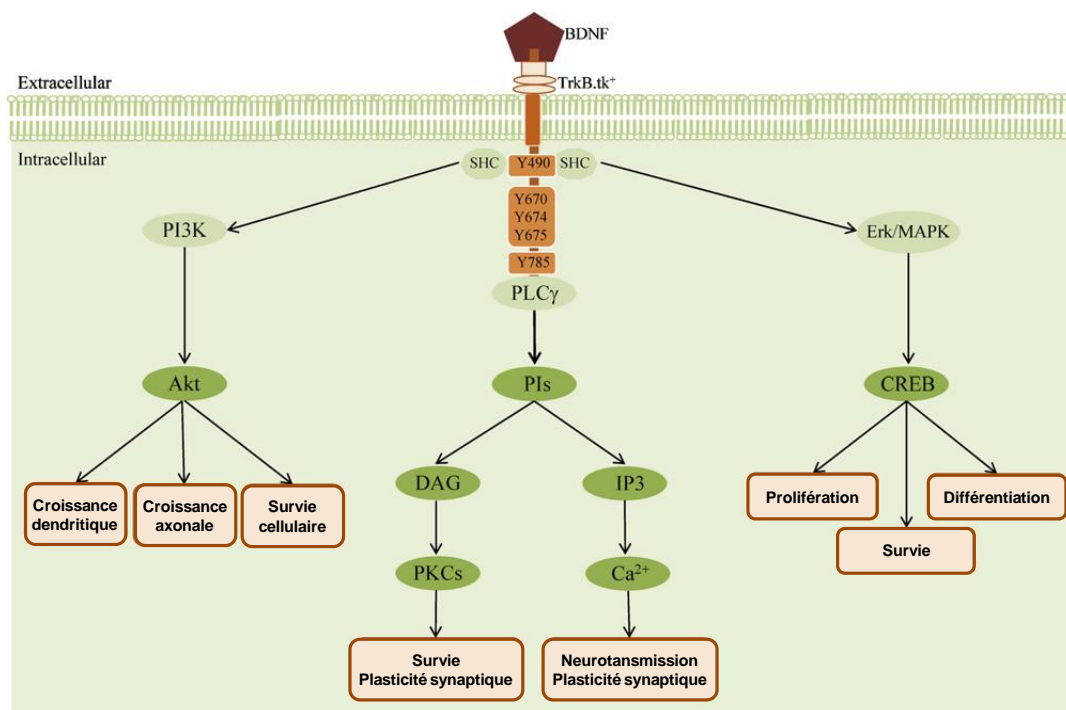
BDNF

Extracellular

TrkB.tk⁺

Intracellular

SHC

Y490

SHC

Y670
Y674
Y675

Y785

PLCγ

PI3K

Erk/MAPK

Akt

PIs

CREB

Croissance dendritique

Croissance axonale

Survie cellulaire

DAG

IP3

Prolifération

Différentiation

Survie

PKCs

$Ca^{2+}$

Survie
Plasticité synaptique

Neurotansmission
Plasticité synaptique